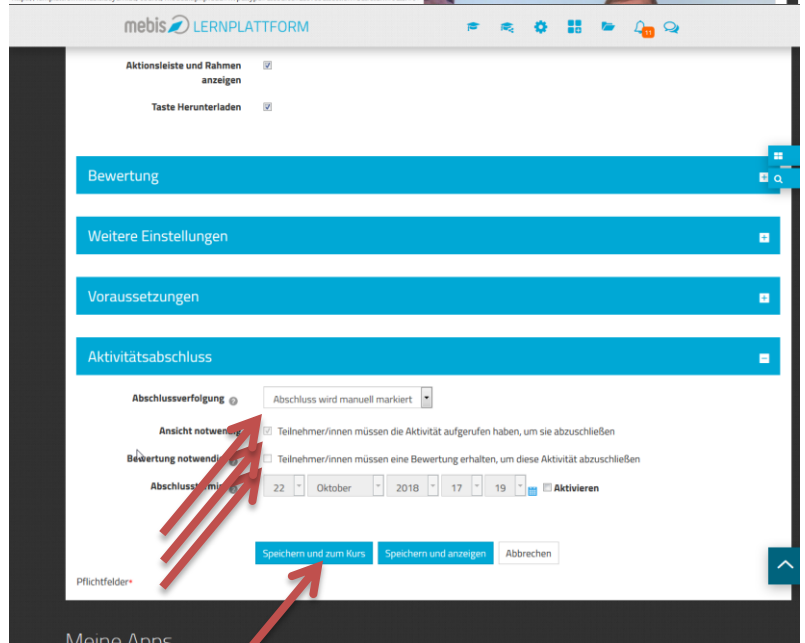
mebis LERNPLATTFORM

11

Aktionsleiste und Rahmen anzeigen

Taste Herunterladen

Bewertung

Weitere Einstellungen

Voraussetzungen

Aktivitätsabschluss

Abschlussverfolgung

Abschluss wird manuell markiert

Ansicht notwen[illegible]

Teilnehmer/innen müssen die Aktivität aufgerufen haben, um sie abzuschließen

Bewertung notwendi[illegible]

Teilnehmer/innen müssen eine Bewertung erhalten, um diese Aktivität abzuschließen

Abschluss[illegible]

22 Oktober 2018 17 19

Aktivieren

Speichern und zum Kurs

Speichern und anzeigen

Abbrechen

Pflichtfelder*

Meine Apps